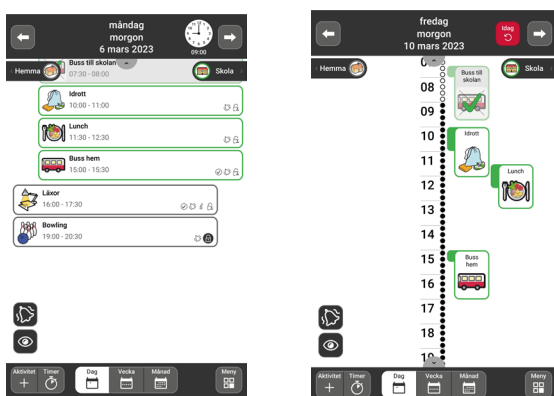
måndag
morgon
6 mars 2023
09:00

Hemma
Buss till skolan
07:30 - 08:00
Skola

Idrott
10:00 - 11:00

Lunch
11:30 - 12:30

Buss hem
15:00 - 15:30

Läxor
16:00 - 17:30

Bowling
19:00 - 20:30

Aktivitet
Timer
Dag
Vecka
Månad
Meny

fredag
morgon
10 mars 2023
Idag

Hemma
Skola

08
09
10
11
12
13
14
15
16
17
18
19

Buss till skolan
Idrott
Lunch
Buss hem

Aktivitet
Timer
Dag
Vecka
Månad
Meny